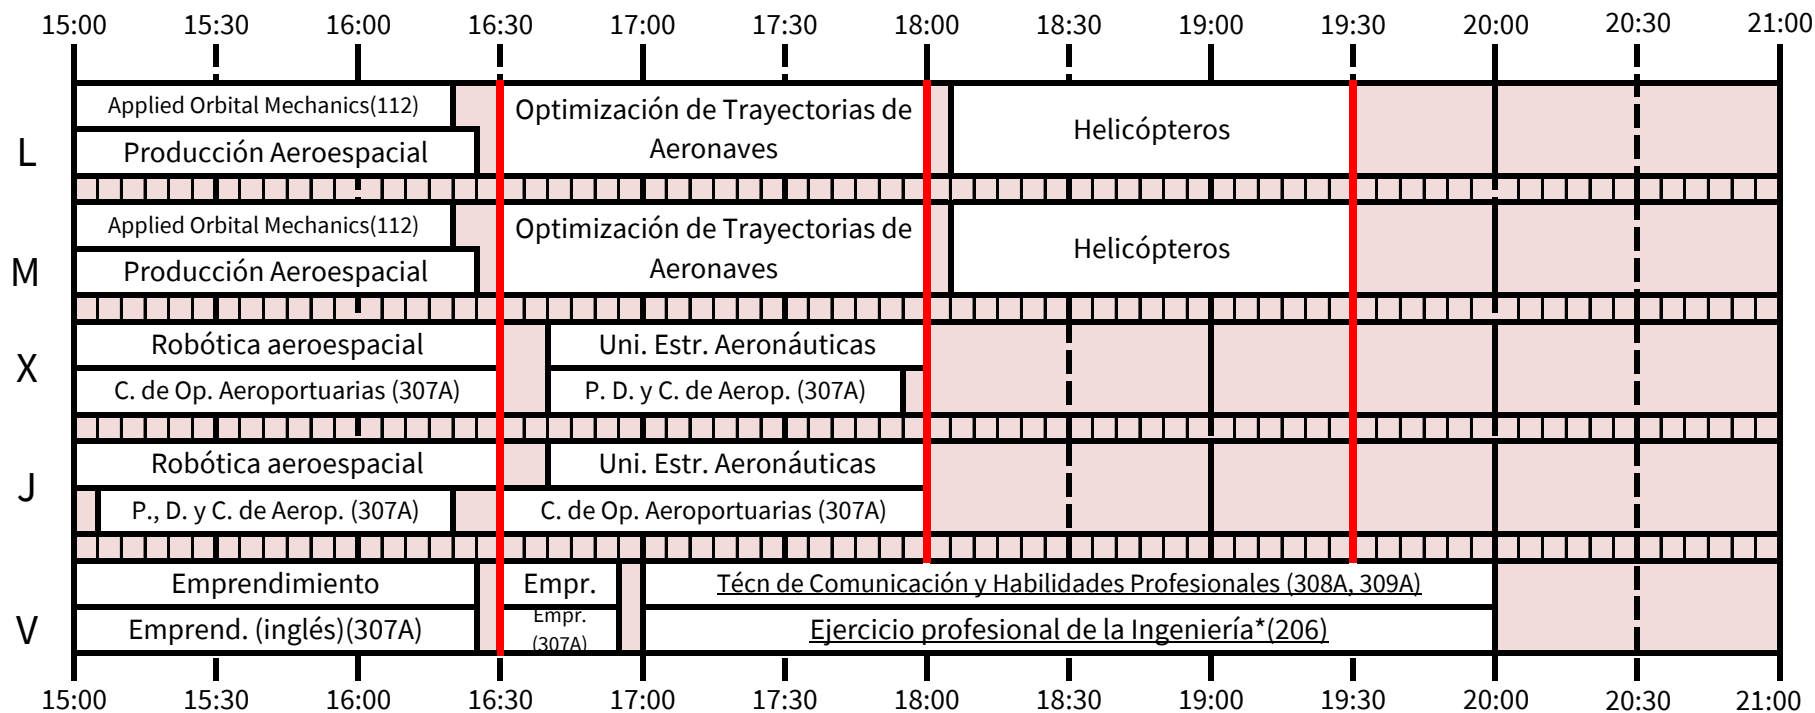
15:00 15:30 16:00 16:30 17:00 17:30 18:00 18:30 19:00 19:30 20:00 20:30 21:00

L
Applied Orbital Mechanics(112)
Producción Aeroespacial
Optimización de Trayectorias de Aeronaves
Helicópteros

M
Applied Orbital Mechanics(112)
Producción Aeroespacial
Optimización de Trayectorias de Aeronaves
Helicópteros

X
Robótica aeroespacial
C. de Op. Aeroportuarias (307A)
Uni. Estr. Aeronáuticas
P. D. y C. de Aerop. (307A)

J
Robótica aeroespacial
P., D. y C. de Aerop. (307A)
Uni. Estr. Aeronáuticas
C. de Op. Aeroportuarias (307A)

V
Emprendimiento
Emprend. (inglés)(307A)
Empr.
Empr. (307A)
Técn de Comunicación y Habilidades Profesionales (308A, 309A)
Ejercicio profesional de la Ingeniería*(206)

15:00 15:30 16:00 16:30 17:00 17:30 18:00 18:30 19:00 19:30 20:00 20:30 21:00